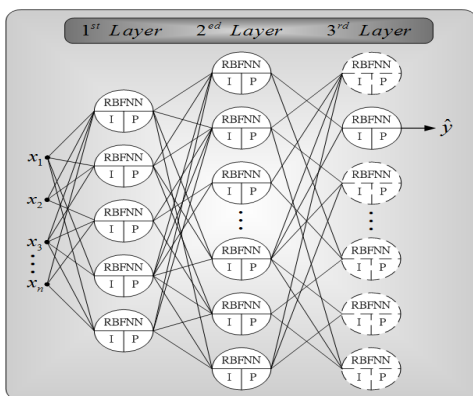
$1^{st}$ Layer $2^{ed}$ Layer $3^{rd}$ Layer

RBFNN I P
RBFNN I P
RBFNN I P
RBFNN I P
RBFNN I P

$x_1$
$x_2$
$x_3$
⋮
$x_n$

RBFNN I P
RBFNN I P
RBFNN I P
⋮
RBFNN I P
RBFNN I P
RBFNN I P

RBFNN I P
RBFNN I P
RBFNN I P
⋮
RBFNN I P
RBFNN I P
RBFNN I P

$\hat{y}$